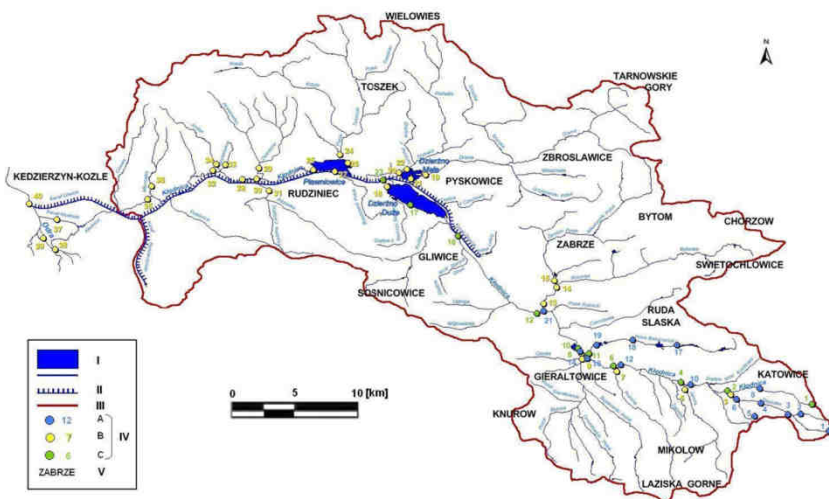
WIELOWIES
N
TARNOWSKIE GORY
TOSZEK
KEDZIERZYN-KOZLE
RUDZINIEC
PYSKOWICE
ZBROSLAWICE
Pławniowice
Dzierżno Małe
Dzierżno Duże
BYTOM
CHORZOW
ZABRZE
SWIETOCHLOWICE
GLIWICE
SOSNICOWICE
RUDA SLASKA
GIERALTOWICE
KATOWICE
KNUROW
MIKOLOW
LAZISKA GORNE
Kłodnica
I
II
III
12 A
7 B
6 C
IV
ZABRZE V
0
5
10 [km]